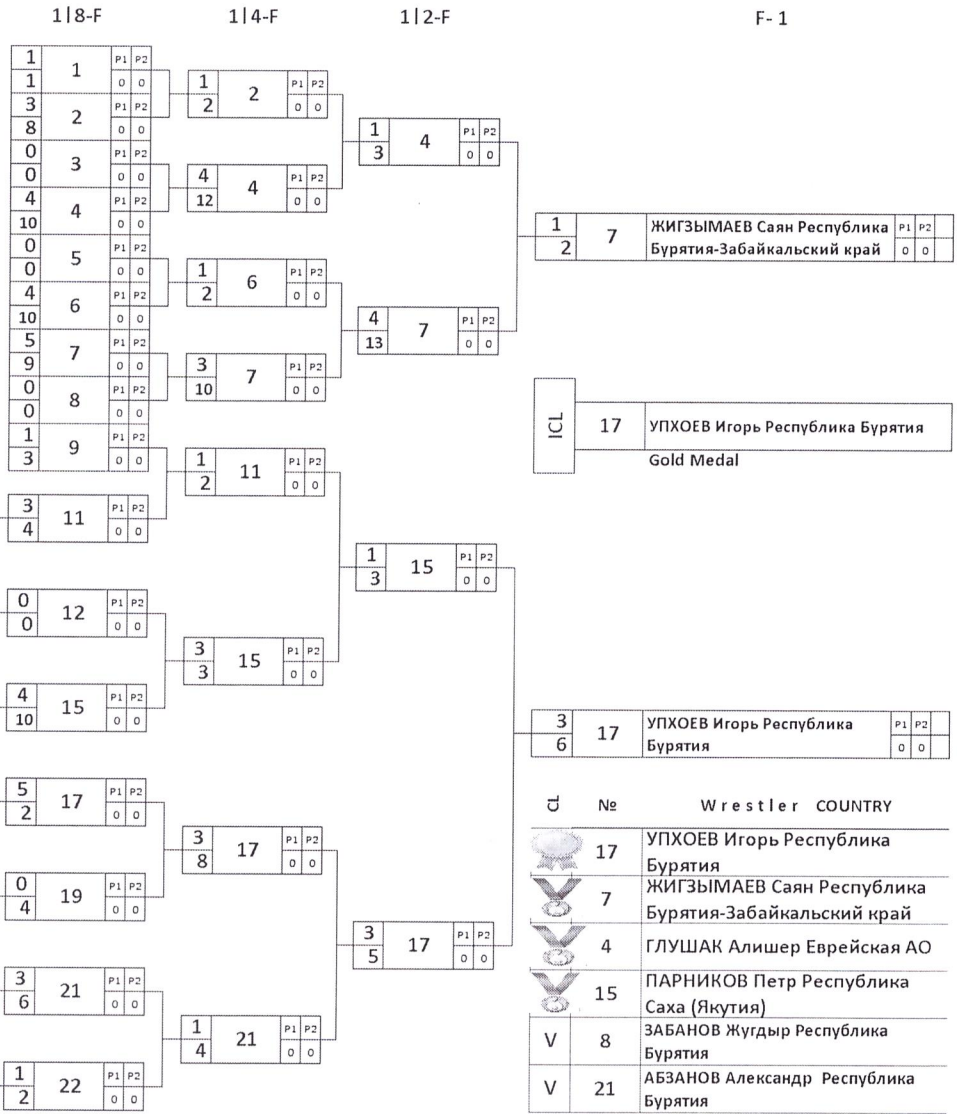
1|8-F 1|4-F 1|2-F F-1

| | | P1 | P2 |
|---|---|---|---|
| 1 / 1 | 1 | 0 | 0 |
| 3 / 8 | 2 | 0 | 0 |
| 0 / 0 | 3 | 0 | 0 |
| 4 / 10 | 4 | 0 | 0 |
| 0 / 0 | 5 | 0 | 0 |
| 4 / 10 | 6 | 0 | 0 |
| 5 / 9 | 7 | 0 | 0 |
| 0 / 0 | 8 | 0 | 0 |
| 1 / 3 | 9 | 0 | 0 |
| 3 / 4 | 11 | 0 | 0 |
| 0 / 0 | 12 | 0 | 0 |
| 4 / 10 | 15 | 0 | 0 |
| 5 / 2 | 17 | 0 | 0 |
| 0 / 4 | 19 | 0 | 0 |
| 3 / 6 | 21 | 0 | 0 |
| 1 / 2 | 22 | 0 | 0 |

| | | P1 | P2 |
|---|---|---|---|
| 1 / 2 | 2 | 0 | 0 |
| 4 / 12 | 4 | 0 | 0 |
| 1 / 2 | 6 | 0 | 0 |
| 3 / 10 | 7 | 0 | 0 |
| 1 / 2 | 11 | 0 | 0 |
| 3 / 3 | 15 | 0 | 0 |
| 3 / 8 | 17 | 0 | 0 |
| 1 / 4 | 21 | 0 | 0 |

| | | P1 | P2 |
|---|---|---|---|
| 1 / 3 | 4 | 0 | 0 |
| 4 / 13 | 7 | 0 | 0 |
| 1 / 3 | 15 | 0 | 0 |
| 3 / 5 | 17 | 0 | 0 |

| | | | P1 | P2 |
|---|---|---|---|---|
| 1 / 2 | 7 | ЖИГЗЫМАЕВ Саян Республика Бурятия-Забайкальский край | 0 | 0 |
| 3 / 6 | 17 | УПХОЕВ Игорь Республика Бурятия | 0 | 0 |

ICL 17 УПХОЕВ Игорь Республика Бурятия
Gold Medal

| CL | № | Wrestler COUNTRY |
|---|---|---|
| | 17 | УПХОЕВ Игорь Республика Бурятия |
| | 7 | ЖИГЗЫМАЕВ Саян Республика Бурятия-Забайкальский край |
| | 4 | ГЛУШАК Алишер Еврейская АО |
| | 15 | ПАРНИКОВ Петр Республика Саха (Якутия) |
| V | 8 | ЗАБАНОВ Жугдыр Республика Бурятия |
| V | 21 | АБЗАНОВ Александр Республика Бурятия |